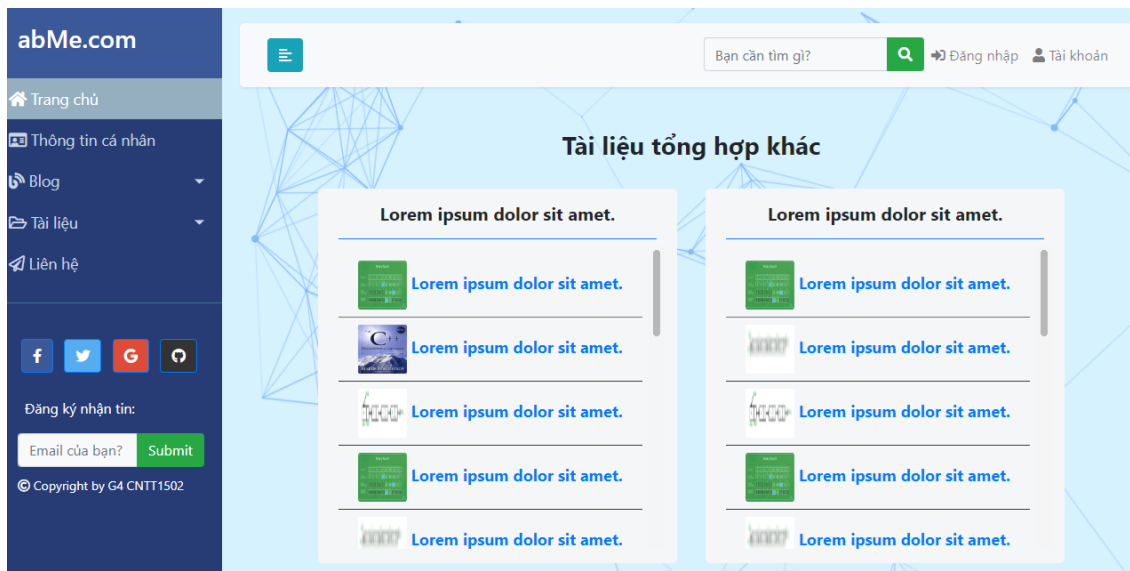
abMe.com

Trang chủ
Thông tin cá nhân
Blog
Tài liệu
Liên hệ

f G

Đăng ký nhận tin:

Email của bạn? Submit

© Copyright by G4 CNTT1502

Bạn cần tìm gì?
Đăng nhập
Tài khoản

Tài liệu tổng hợp khác

Lorem ipsum dolor sit amet.

Lorem ipsum dolor sit amet.
Lorem ipsum dolor sit amet.
Lorem ipsum dolor sit amet.
Lorem ipsum dolor sit amet.
Lorem ipsum dolor sit amet.

Lorem ipsum dolor sit amet.

Lorem ipsum dolor sit amet.
Lorem ipsum dolor sit amet.
Lorem ipsum dolor sit amet.
Lorem ipsum dolor sit amet.
Lorem ipsum dolor sit amet.